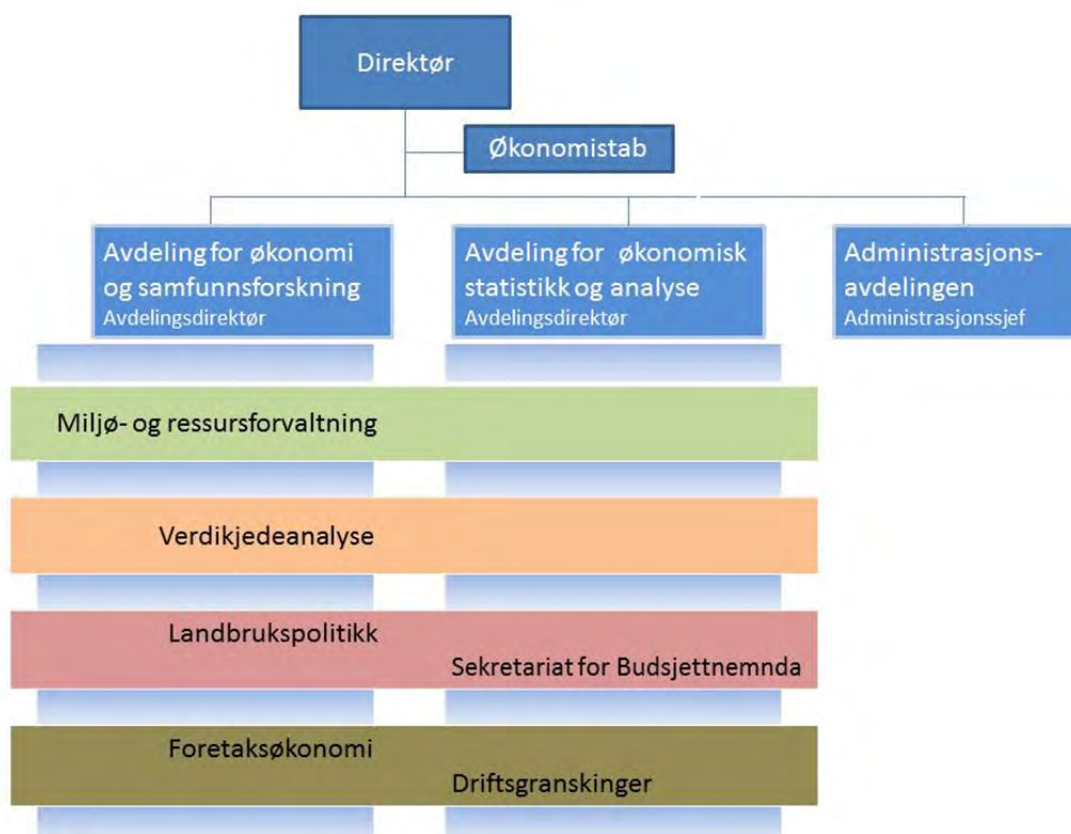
Direktør

Økonomistab

Avdeling for økonomi og samfunnsforskning
Avdelingsdirektør

Avdeling for økonomisk statistikk og analyse
Avdelingsdirektør

Administrasjonsavdelingen
Administrasjonssjef

Miljø- og ressursforvaltning

Verdikjedeanalyse

Landbrukspolitikk

Sekretariat for Budsjettnemnda

Foretaksøkonomi

Driftsgranskinger